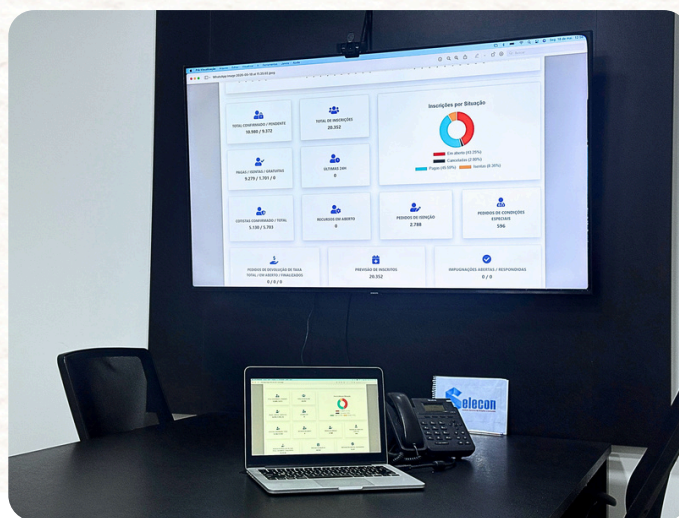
TOTAL CONFIRMADOS / PENDENTE
10.980 / 9.372

TOTAL DE INSCRIÇÕES
20.352

Inscrições por Situação

Em aberto (43.25%)
Cancelados (2.88%)
Pagos (45.50%)
Isentos (8.36%)

PAGAS / ISENTAS / GRATUITAS
9.279 / 1.701 / 0

ÚLTIMAS 24H
0

COTISTAS CONFIRMADAS / TOTAL
5.130 / 5.703

RECURSOS EM ABERTO
0

PEDIDOS DE ISENÇÃO
2.788

PEDIDOS DE CONDIÇÕES ESPECIAIS
596

PEDIDOS DE DEVOLUÇÃO DE TAXA TOTAL / EM ABERTO / FINALIZADOS
0 / 0 / 0

PREVISÃO DE INSCRITOS
20.352

IMPUGNAÇÕES ABERTAS / RESPONDIDAS
0 / 0

Selecon